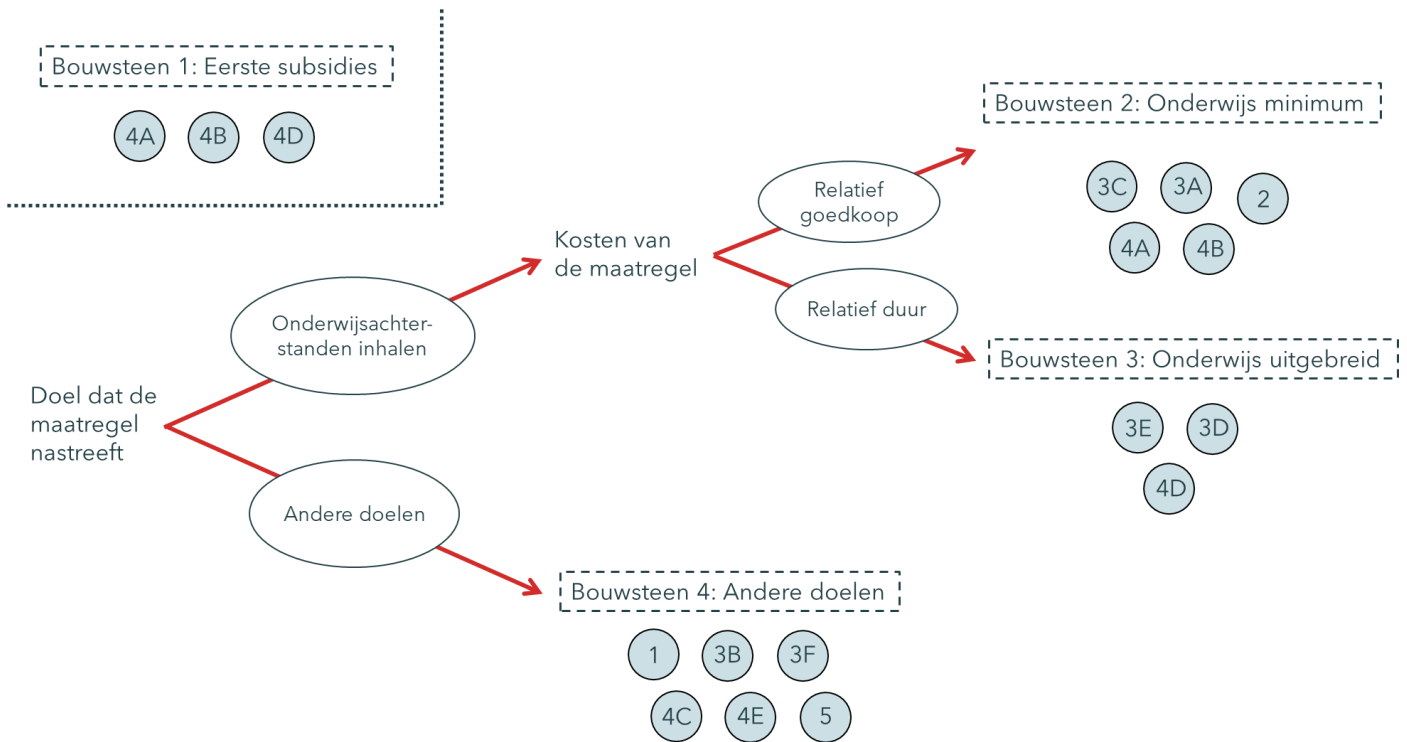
Bouwsteen 1: Eerste subsidies

4A 4B 4D

Doel dat de maatregel nastreeft

Onderwijsachter-standen inhalen

Andere doelen

Kosten van de maatregel

Relatief goedkoop

Relatief duur

Bouwsteen 2: Onderwijs minimum

3C 3A 2
4A 4B

Bouwsteen 3: Onderwijs uitgebreid

3E 3D
4D

Bouwsteen 4: Andere doelen

1 3B 3F
4C 4E 5